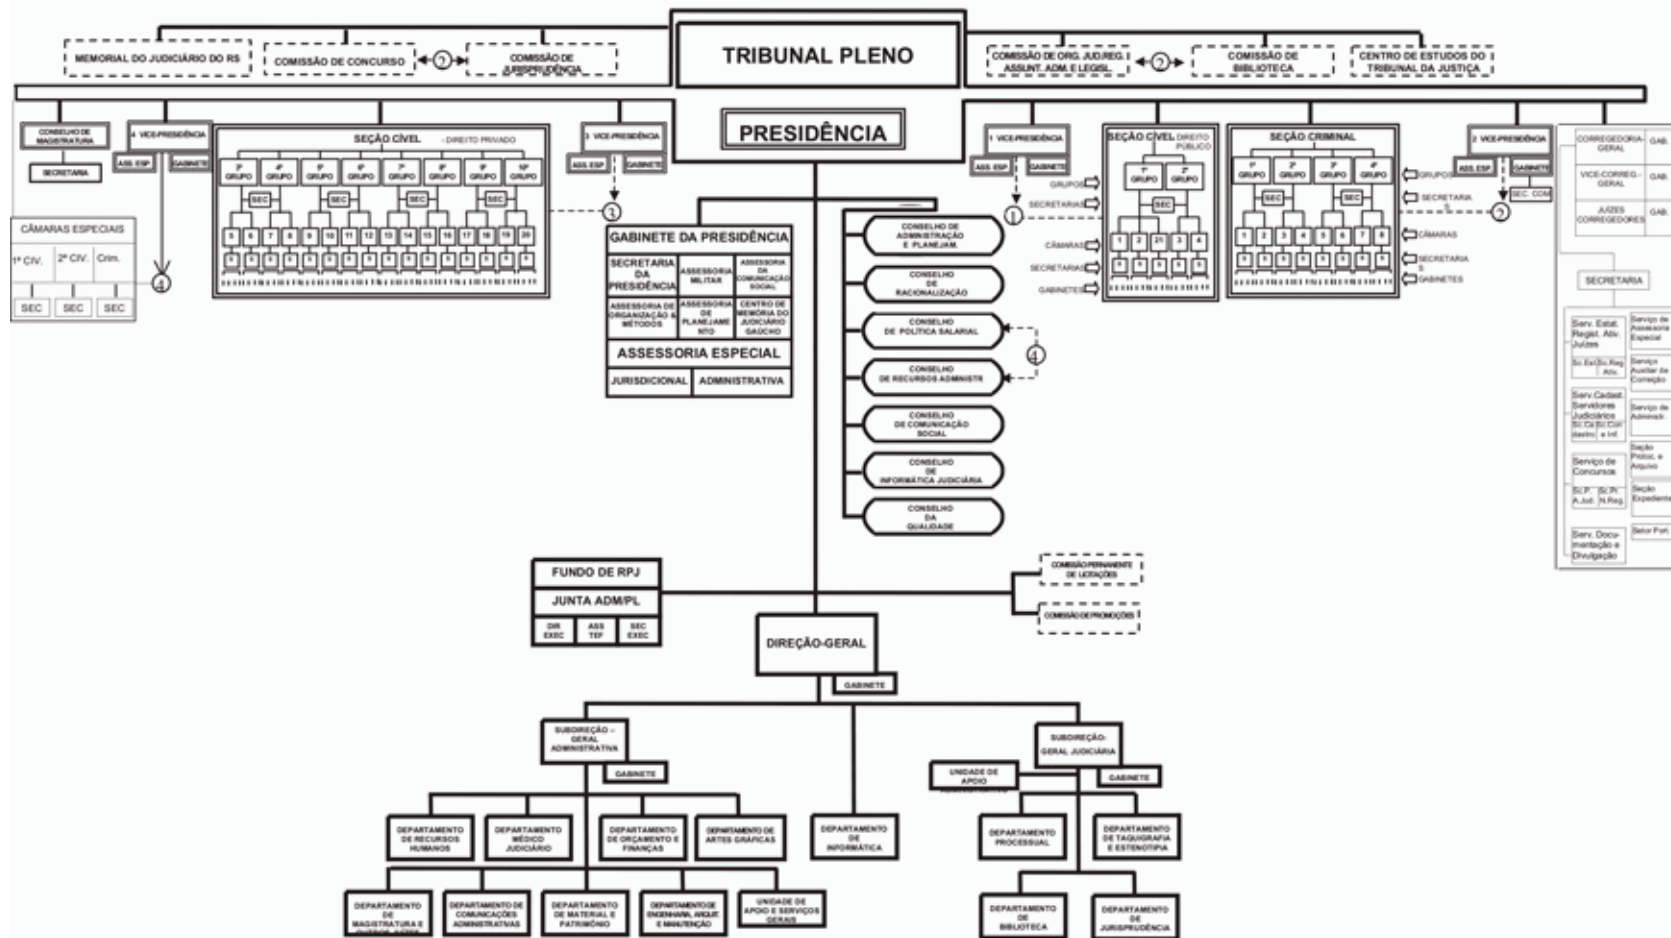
TRIBUNAL PLENO

MEMORIAL DO JUDICIÁRIO DO RS

COMISSÃO DE CONCURSO

2

COMISSÃO DE JURISPRUDÊNCIA

COMISSÃO DE ORG. JUD.REG. I ASSUNT. ADM. E LEGISL.

2

COMISSÃO DE BIBLIOTECA

CENTRO DE ESTUDOS DO TRIBUNAL DA JUSTIÇA

CONSELHO DE MAGISTRATURA

SECRETARIA

4. VICE-PRESIDÊNCIA

ASS. ESP.

GABINETE

SEÇÃO CÍVEL - DIREITO PRIVADO

3º GRUPO | 4º GRUPO | 5º GRUPO | 6º GRUPO | 7º GRUPO | 8º GRUPO | 9º GRUPO | 10º GRUPO

SEC | SEC | SEC | SEC

5 | 6 | 7 | 8 | 9 | 10 | 11 | 12 | 13 | 14 | 15 | 16 | 17 | 18 | 19 | 20

3. VICE-PRESIDÊNCIA

ASS. ESP.

GABINETE

3

PRESIDÊNCIA

CÂMARAS ESPECIAIS

1º CIV. | 2º CIV. | Crim.

SEC | SEC | SEC

4

GABINETE DA PRESIDÊNCIA

| SECRETARIA DA PRESIDÊNCIA | ASSESSORIA MILITAR | ASSESSORIA DA COMUNICAÇÃO SOCIAL |
|---|---|---|
| ASSESSORIA DE ORGANIZAÇÃO & MÉTODOS | ASSESSORIA DE PLANEJAMENTO | CENTRO DE MEMÓRIA DO JUDICIÁRIO GAÚCHO |

ASSESSORIA ESPECIAL

JURISDICIONAL | ADMINISTRATIVA

CONSELHO DE ADMINISTRAÇÃO E PLANEJAM.

CONSELHO DE RACIONALIZAÇÃO

CONSELHO DE POLÍTICA SALARIAL

4

CONSELHO DE RECURSOS ADMINISTR.

CONSELHO DE COMUNICAÇÃO SOCIAL

CONSELHO DE INFORMÁTICA JUDICIÁRIA

CONSELHO DA QUALIDADE

1. VICE-PRESIDÊNCIA

ASS. ESP.

GABINETE

1

GRUPOS

SECRETARIAS

CÂMARAS

SECRETARIAS

GABINETES

SEÇÃO CÍVEL DIREITO PÚBLICO

1º GRUPO | 2º GRUPO

SEC

1 | 2 | 21 | 3 | 4

SEÇÃO CRIMINAL

1º GRUPO | 2º GRUPO | 3º GRUPO | 4º GRUPO

SEC | SEC

1 | 2 | 3 | 4 | 5 | 6 | 7 | 8

GRUPOS

SECRETARIAS

CÂMARAS

SECRETARIAS

GABINETES

2. VICE-PRESIDÊNCIA

ASS. ESP.

GABINETE

2

SEC. COM.

CORREGEDORIA-GERAL | GAB.

VICE-CORREG.-GERAL | GAB.

JUIZES CORREGEDORES | GAB.

SECRETARIA

Serv. Estat. Regist. Ativ. Juízes

Serviço de Assessoria Especial

Sc. Est. | Sc. Reg. Ativ.

Serviço Auxiliar de Correição

Serv. Cadast. Servidores Judiciários

Sc. Cadastro | Sc. Con e Inf.

Serviço de Administr.

Serviço de Concursos

Seção Protoc. e Arquivo

Sc. P. A. Jud. | Sc. Pl. N. Reg.

Seção Expediente

Serv. Documentação e Divulgação

Setor Pat.

FUNDO DE RPJ

JUNTA ADM/PL

DIR EXEC | ASS TEF | SEC EXEC

COMISSÃO PERMANENTE DE LICITAÇÕES

COMISSÃO DE PROMOÇÕES

DIREÇÃO-GERAL

GABINETE

SUBDIREÇÃO-GERAL ADMINISTRATIVA

GABINETE

SUBDIREÇÃO-GERAL JUDICIÁRIA

GABINETE

UNIDADE DE APOIO

DEPARTAMENTO DE RECURSOS HUMANOS

DEPARTAMENTO MÉDICO JUDICIÁRIO

DEPARTAMENTO DE ORÇAMENTO E FINANÇAS

DEPARTAMENTO DE ARTES GRÁFICAS

DEPARTAMENTO DE INFORMÁTICA

DEPARTAMENTO PROCESSUAL

DEPARTAMENTO DE TAQUIGRAFIA E ESTENOTIPIA

DEPARTAMENTO DE MAGISTRATURA E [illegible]

DEPARTAMENTO DE COMUNICAÇÕES ADMINISTRATIVAS

DEPARTAMENTO DE MATERIAL E PATRIMÔNIO

DEPARTAMENTO DE ENGENHARIA, ARQUIT. E MANUTENÇÃO

UNIDADE DE APOIO E SERVIÇOS GERAIS

DEPARTAMENTO DE BIBLIOTECA

DEPARTAMENTO DE JURISPRUDÊNCIA